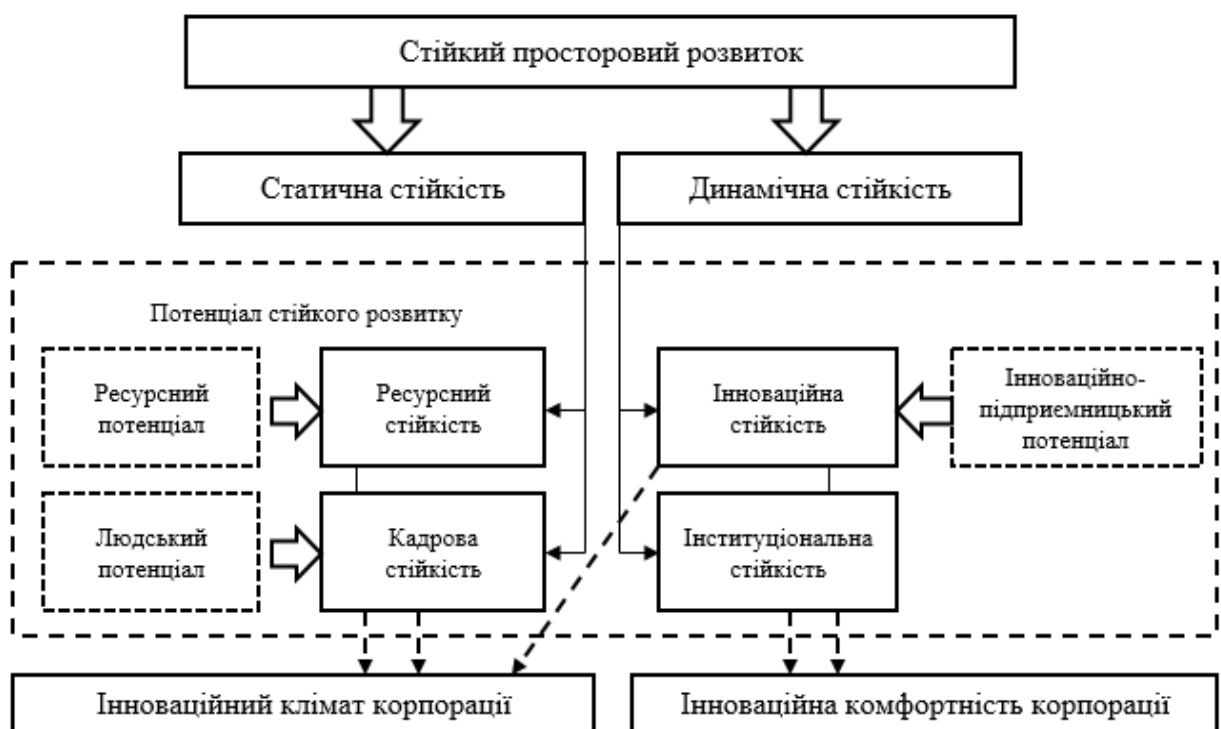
Стійкий просторовий розвиток

Статична стійкість

Динамічна стійкість

Потенціал стійкого розвитку

Ресурсний потенціал

Ресурсний стійкість

Інноваційна стійкість

Інноваційно-підприємницький потенціал

Людський потенціал

Кадрова стійкість

Інституціональна стійкість

Інноваційний клімат корпорації

Інноваційна комфортність корпорації